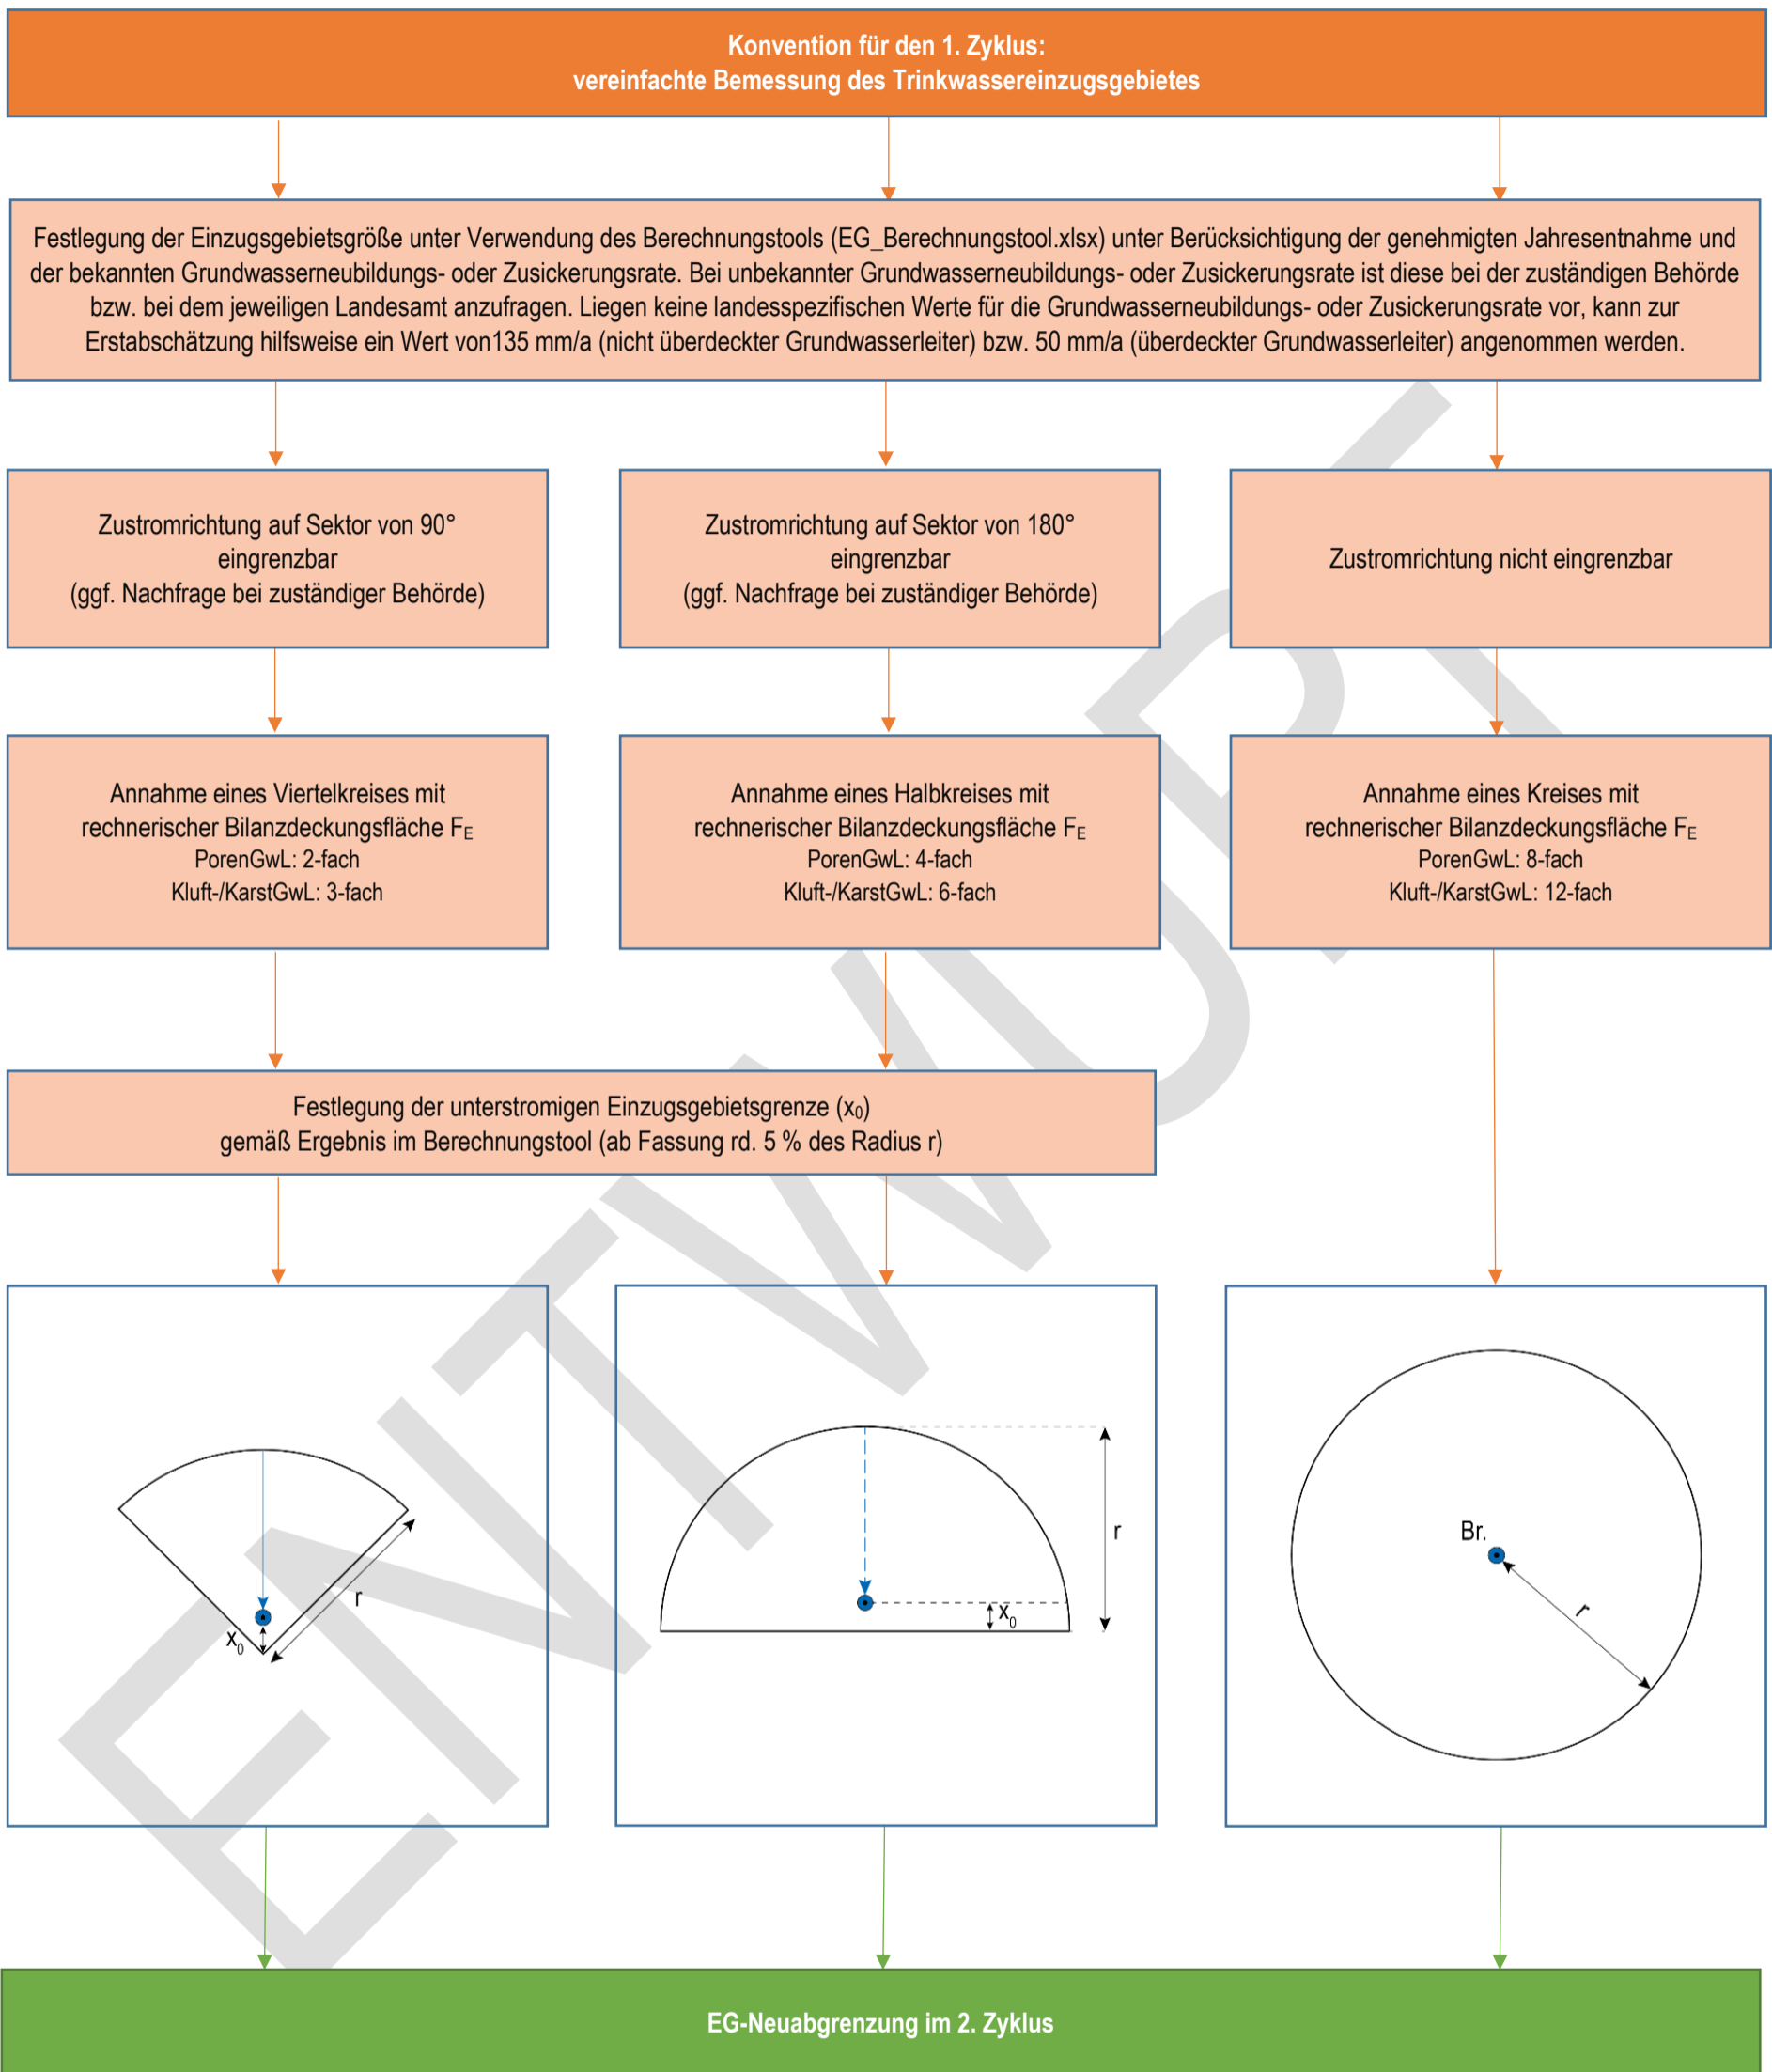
Konvention für den 1. Zyklus:
vereinfachte Bemessung des Trinkwassereinzugsgebietes

Festlegung der Einzugsgebietsgröße unter Verwendung des Berechnungstools (EG_Berechnungstool.xlsx) unter Berücksichtigung der genehmigten Jahresentnahme und der bekannten Grundwasserneubildungs- oder Zusickerungsrate. Bei unbekannter Grundwasserneubildungs- oder Zusickerungsrate ist diese bei der zuständigen Behörde bzw. bei dem jeweiligen Landesamt anzufragen. Liegen keine landesspezifischen Werte für die Grundwasserneubildungs- oder Zusickerungsrate vor, kann zur Erstabschätzung hilfsweise ein Wert von135 mm/a (nicht überdeckter Grundwasserleiter) bzw. 50 mm/a (überdeckter Grundwasserleiter) angenommen werden.

Zustromrichtung auf Sektor von 90° eingrenzbar
(ggf. Nachfrage bei zuständiger Behörde)

Zustromrichtung auf Sektor von 180° eingrenzbar
(ggf. Nachfrage bei zuständiger Behörde)

Zustromrichtung nicht eingrenzbar

Annahme eines Viertelkreises mit rechnerischer Bilanzdeckungsfläche $F_E$
PorenGwL: 2-fach
Kluft-/KarstGwL: 3-fach

Annahme eines Halbkreises mit rechnerischer Bilanzdeckungsfläche $F_E$
PorenGwL: 4-fach
Kluft-/KarstGwL: 6-fach

Annahme eines Kreises mit rechnerischer Bilanzdeckungsfläche $F_E$
PorenGwL: 8-fach
Kluft-/KarstGwL: 12-fach

Festlegung der unterstromigen Einzugsgebietsgrenze ($x_0$)
gemäß Ergebnis im Berechnungstool (ab Fassung rd. 5 % des Radius r)

r
$x_0$

r
$x_0$

Br.
r

ENTWURF

EG-Neuabgrenzung im 2. Zyklus